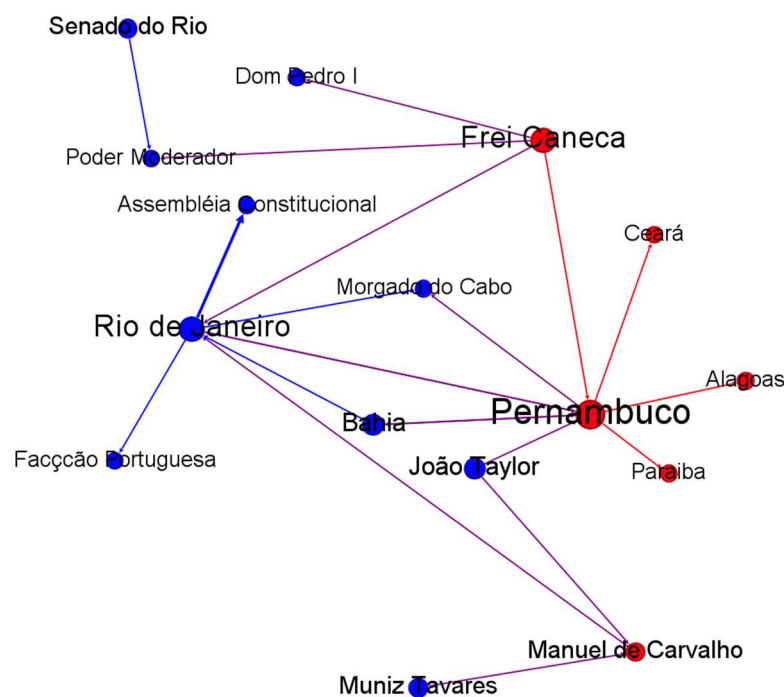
Senado do Rio

Dom Pedro I

Frei Caneca

Poder Moderador

Assembléia Constitucional

Ceará

Morgado do Cabo

Rio de Janeiro

Alagoas

Pernambuco

Bahia

Facção Portuguesa

João Taylor

Paraiba

Manuel de Carvalho

Muniz Tavares